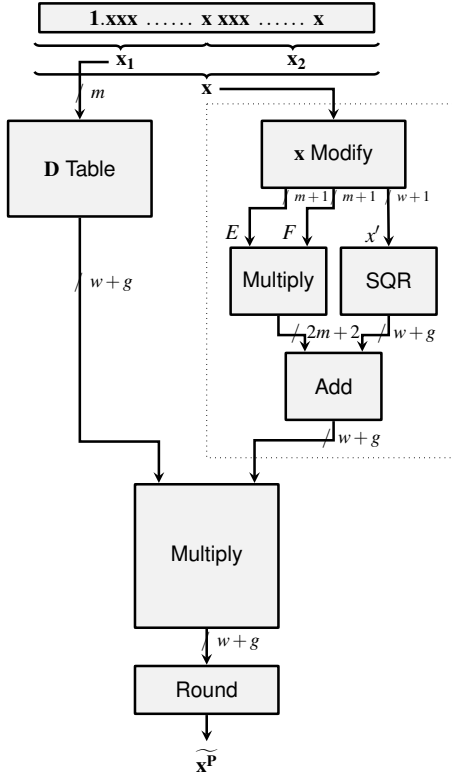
1.xxx …… x xxx …… x

$\mathbf{x_1}$

$\mathbf{x_2}$

$\mathbf{x}$

$m$

$\mathbf{D}$ Table

$\mathbf{x}$ Modify

$m+1$

$m+1$

$w+1$

$E$

$F$

$x'$

Multiply

SQR

$w+g$

$2m+2$

$w+g$

Add

$w+g$

Multiply

$w+g$

Round

$\widetilde{\mathbf{x^P}}$